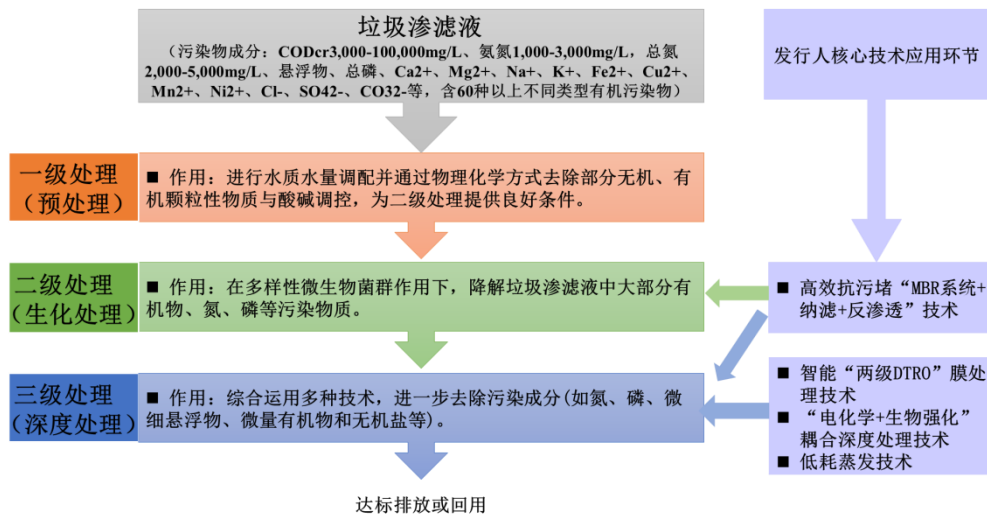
垃圾渗滤液

（污染物成分：CODcr3,000-100,000mg/L、氨氮1,000-3,000mg/L，总氮2,000-5,000mg/L、悬浮物、总磷、Ca2+、Mg2+、Na+、K+、Fe2+、Cu2+、Mn2+、Ni2+、Cl-、SO42-、CO32-等，含60种以上不同类型有机污染物）

发行人核心技术应用环节

一级处理（预处理）

■ 作用：进行水质水量调配并通过物理化学方式去除部分无机、有机颗粒性物质与酸碱调控，为二级处理提供良好条件。

二级处理（生化处理）

■ 作用：在多样性微生物菌群作用下，降解垃圾渗滤液中大部分有机物、氮、磷等污染物质。

■ 高效抗污堵“MBR系统+纳滤+反渗透”技术

三级处理（深度处理）

■ 作用：综合运用多种技术，进一步去除污染成分(如氮、磷、微细悬浮物、微量有机物和无机盐等)。

■ 智能“两级DTRO”膜处理技术
■ “电化学+生物强化”耦合深度处理技术
■ 低耗蒸发技术

达标排放或回用